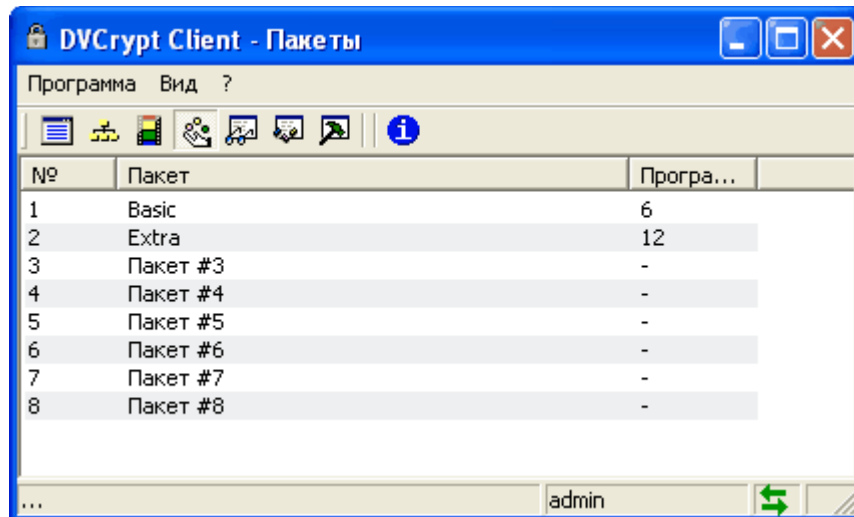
DVCrypt Client - Пакеты

Программа Вид ?

| № | Пакет | Програ... |
|---|---|---|
| 1 | Basic | 6 |
| 2 | Extra | 12 |
| 3 | Пакет #3 | - |
| 4 | Пакет #4 | - |
| 5 | Пакет #5 | - |
| 6 | Пакет #6 | - |
| 7 | Пакет #7 | - |
| 8 | Пакет #8 | - |

... admin